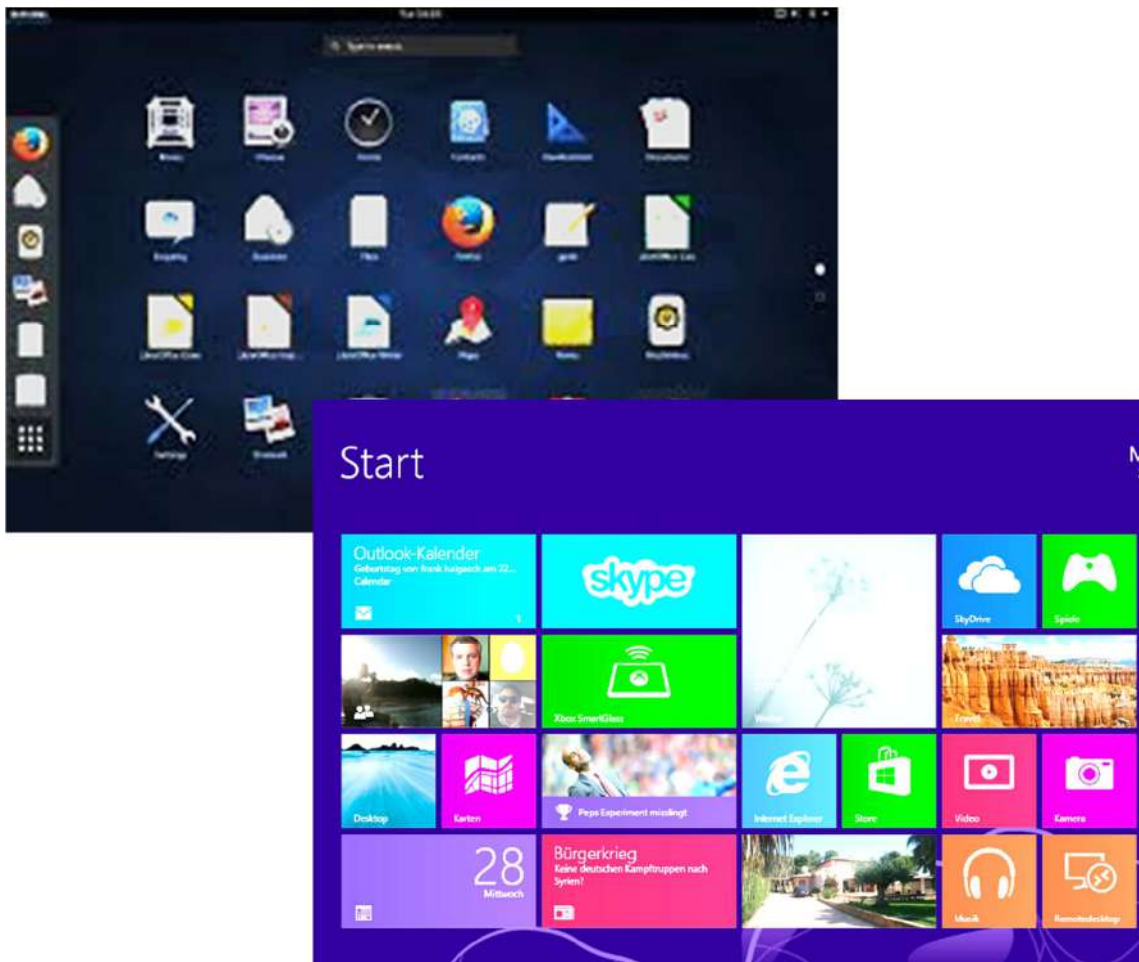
Start

Outlook-Kalender
Geburtstag von frank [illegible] am 22...
Calendar

skype

SkyDrive

Spiele

Xbox SmartGlass

Wetter

Travel

Desktop

Karten

Peps Experiment misslingt

Internet Explorer

Store

Video

Kamera

28
Mittwoch

Bürgerkrieg
Keine deutschen Kampftruppen nach Syrien?

Musik

Remotedesktop